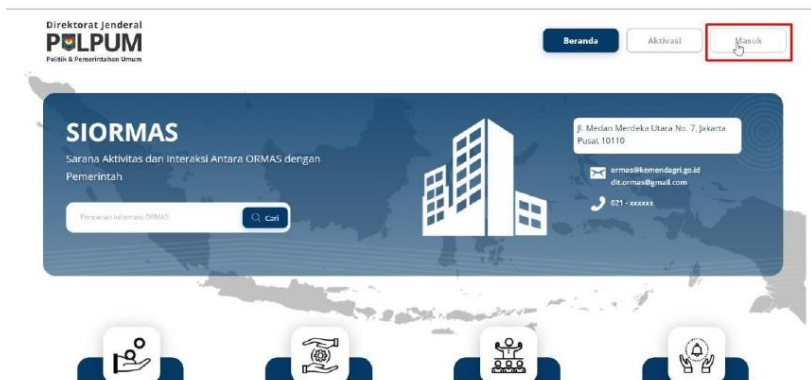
Direktorat Jenderal
POLPUM
Politik & Pemerintahan Umum

Beranda
Aktivasi
Masuk

SIORMAS
Sarana Aktivitas dan Interaksi Antara ORMAS dengan Pemerintah

Pencarian Informasi ORMAS
Cari

Jl. Medan Merdeka Utara No. 7, Jakarta Pusat 10110

ormas@kemendagri.go.id
dit.ormas@gmail.com

021 - xxxxxx